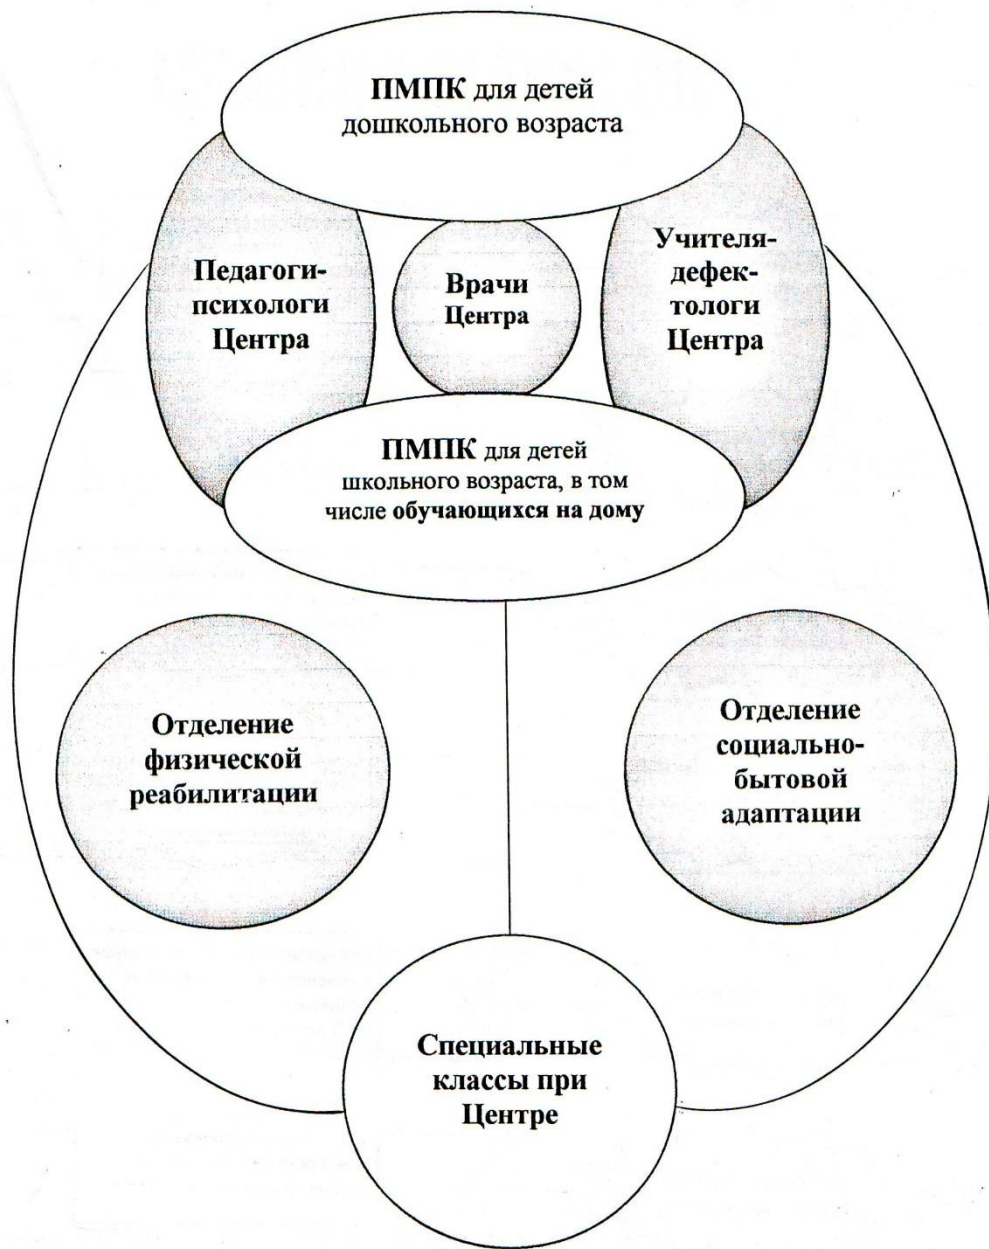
ПМПК для детей дошкольного возраста

Педагоги-психологи Центра

Врачи Центра

Учителя-дефектологи Центра

ПМПК для детей школьного возраста, в том числе обучающихся на дому

Отделение физической реабилитации

Отделение социально-бытовой адаптации

Специальные классы при Центре